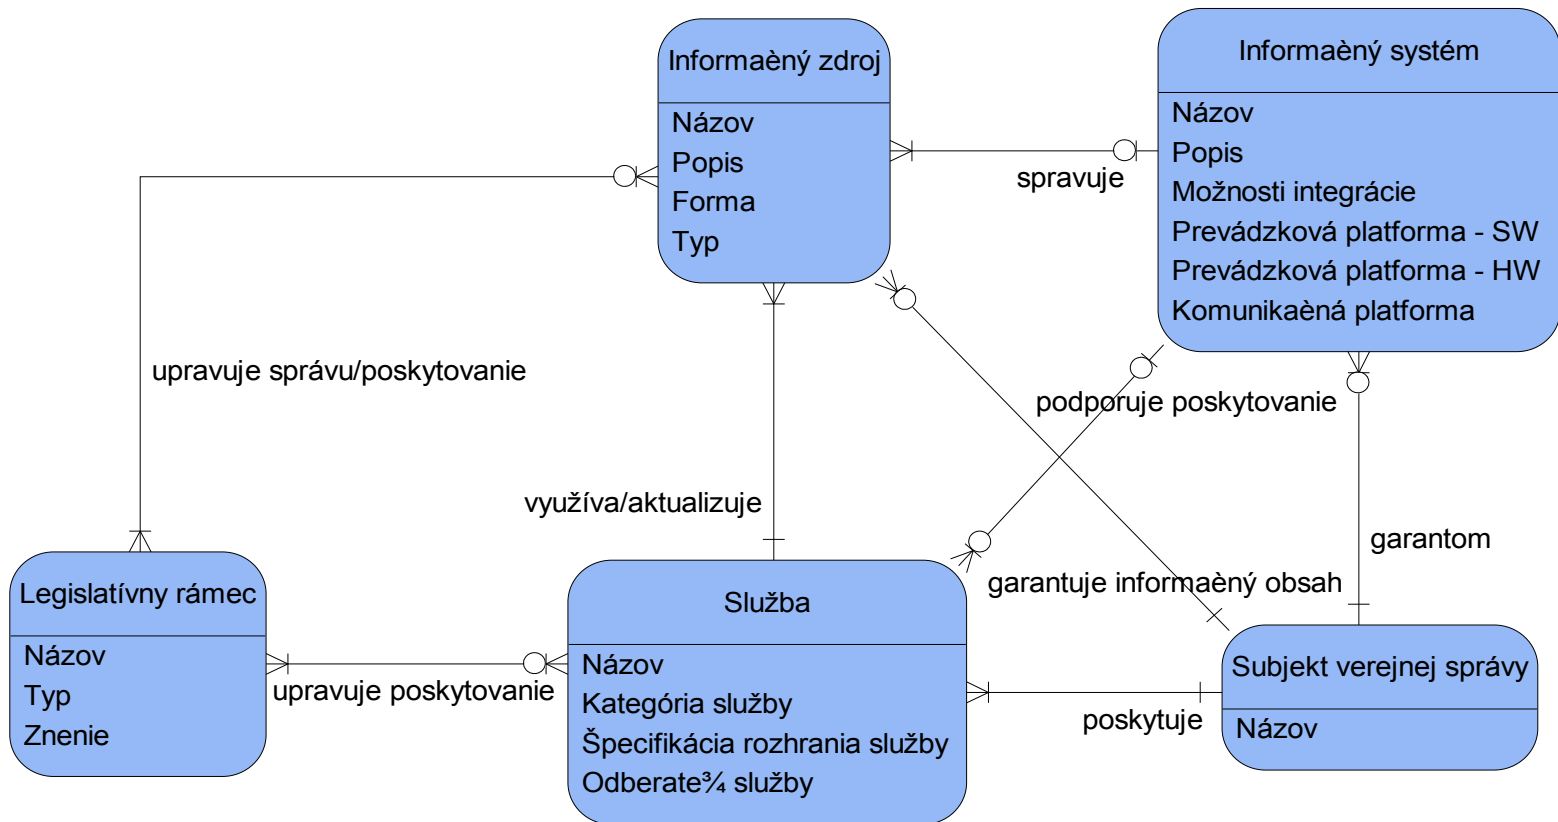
Informaèný zdroj
Názov
Popis
Forma
Typ

Informaèný systém
Názov
Popis
Možnosti integrácie
Prevádzková platforma - SW
Prevádzková platforma - HW
Komunikaèná platforma

spravuje

upravuje správu/poskytovanie

podporuje poskytovanie

využíva/aktualizuje

garantom

garantuje informaèný obsah

Legislatívny rámec
Názov
Typ
Znenie

Služba
Názov
Kategória služby
Špecifikácia rozhrania služby
Odberate¾ služby

upravuje poskytovanie

poskytuje

Subjekt verejnej správy
Názov